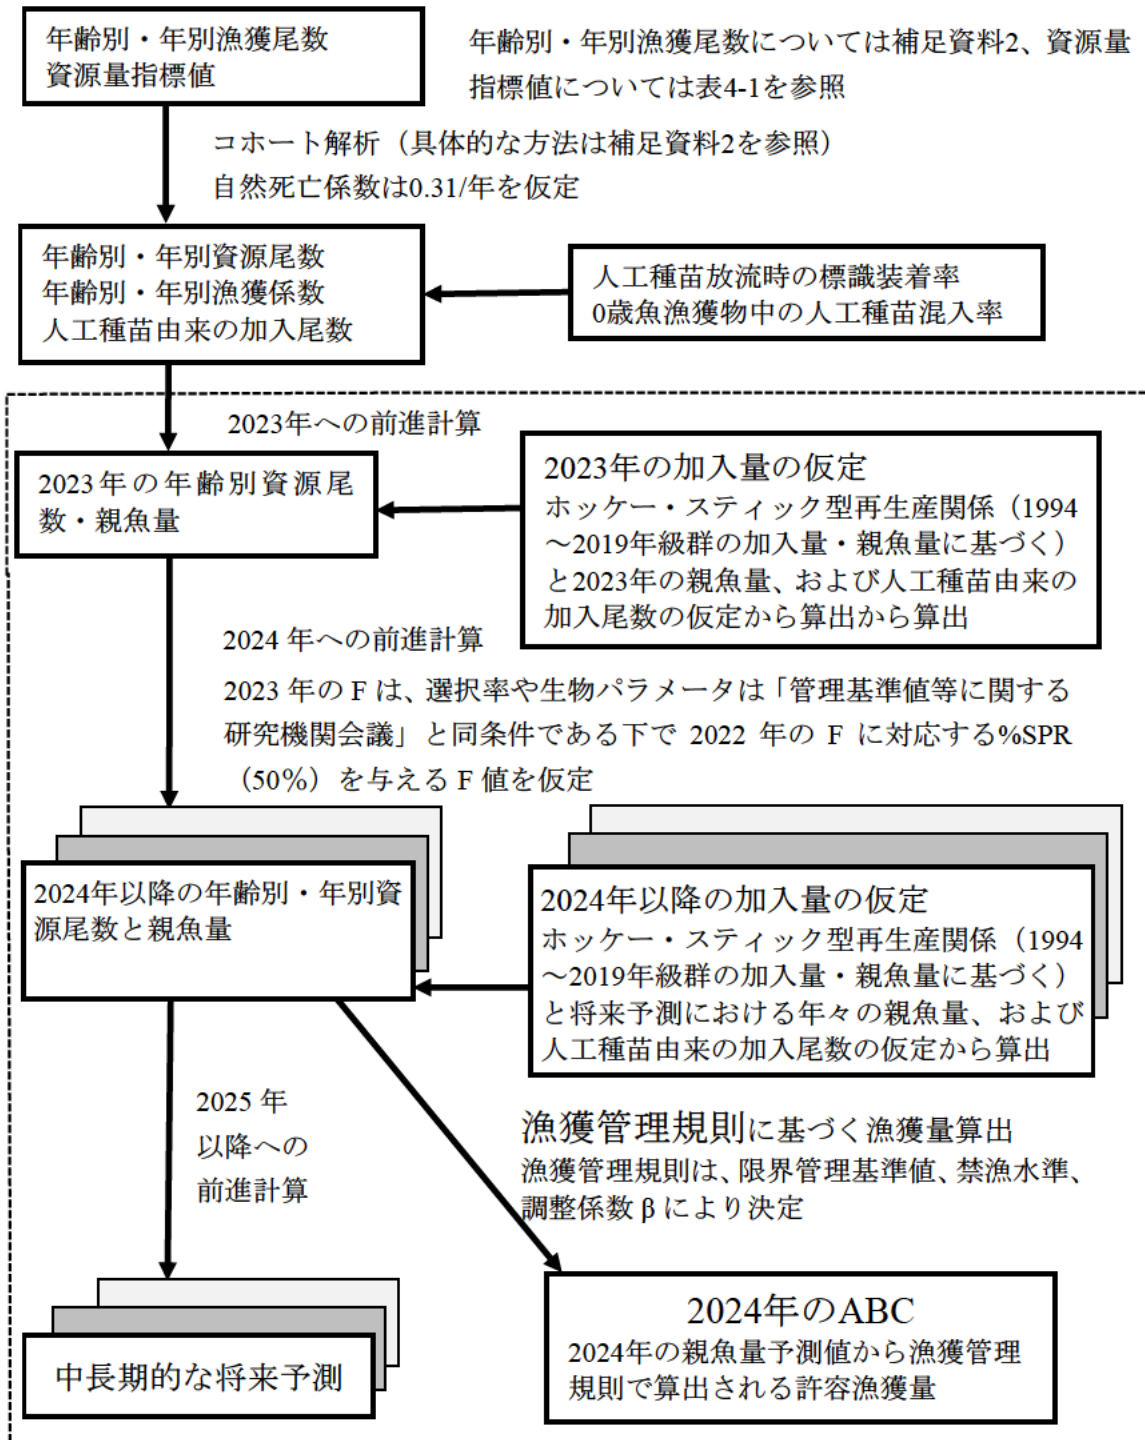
年齢別・年別漁獲尾数
資源量指標値

年齢別・年別漁獲尾数については補足資料2、資源量指標値については表4-1を参照

コホート解析（具体的な方法は補足資料2を参照）
自然死亡係数は0.31/年を仮定

年齢別・年別資源尾数
年齢別・年別漁獲係数
人工種苗由来の加入尾数

人工種苗放流時の標識装着率
0歳魚漁獲物中の人工種苗混入率

2023年への前進計算

2023年の年齢別資源尾数・親魚量

2023年の加入量の仮定
ホッケー・スティック型再生産関係（1994〜2019年級群の加入量・親魚量に基づく）と2023年の親魚量、および人工種苗由来の加入尾数の仮定から算出から算出

2024年への前進計算
2023年のFは、選択率や生物パラメータは「管理基準値等に関する研究機関会議」と同条件である下で2022年のFに対応する%SPR（50%）を与えるF値を仮定

2024年以降の年齢別・年別資源尾数と親魚量

2024年以降の加入量の仮定
ホッケー・スティック型再生産関係（1994〜2019年級群の加入量・親魚量に基づく）と将来予測における年々の親魚量、および人工種苗由来の加入尾数の仮定から算出

2025年以降への前進計算

漁獲管理規則に基づく漁獲量算出
漁獲管理規則は、限界管理基準値、禁漁水準、調整係数βにより決定

中長期的な将来予測

2024年のABC
2024年の親魚量予測値から漁獲管理規則で算出される許容漁獲量